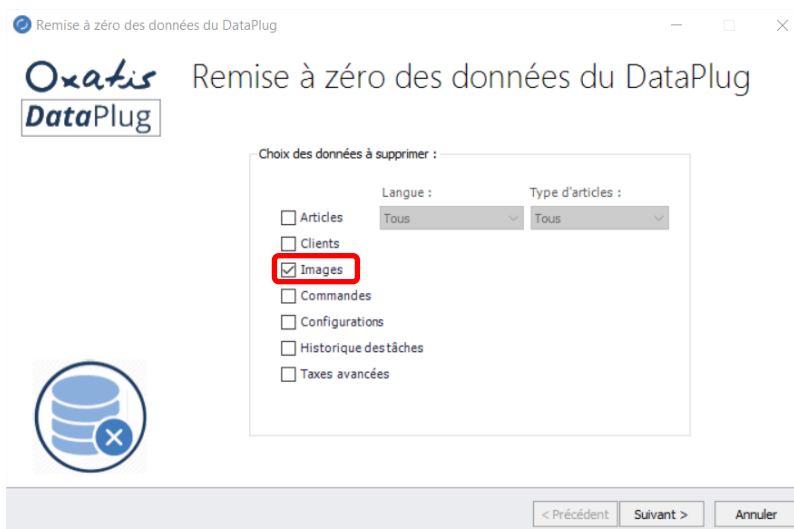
Remise à zéro des données du DataPlug

Oxatis
DataPlug

Remise à zéro des données du DataPlug

Choix des données à supprimer :

Langue :
Type d'articles :

Articles
Tous
Tous
Clients
Images
Commandes
Configurations
Historique des tâches
Taxes avancées

< Précédent
Suivant >
Annuler